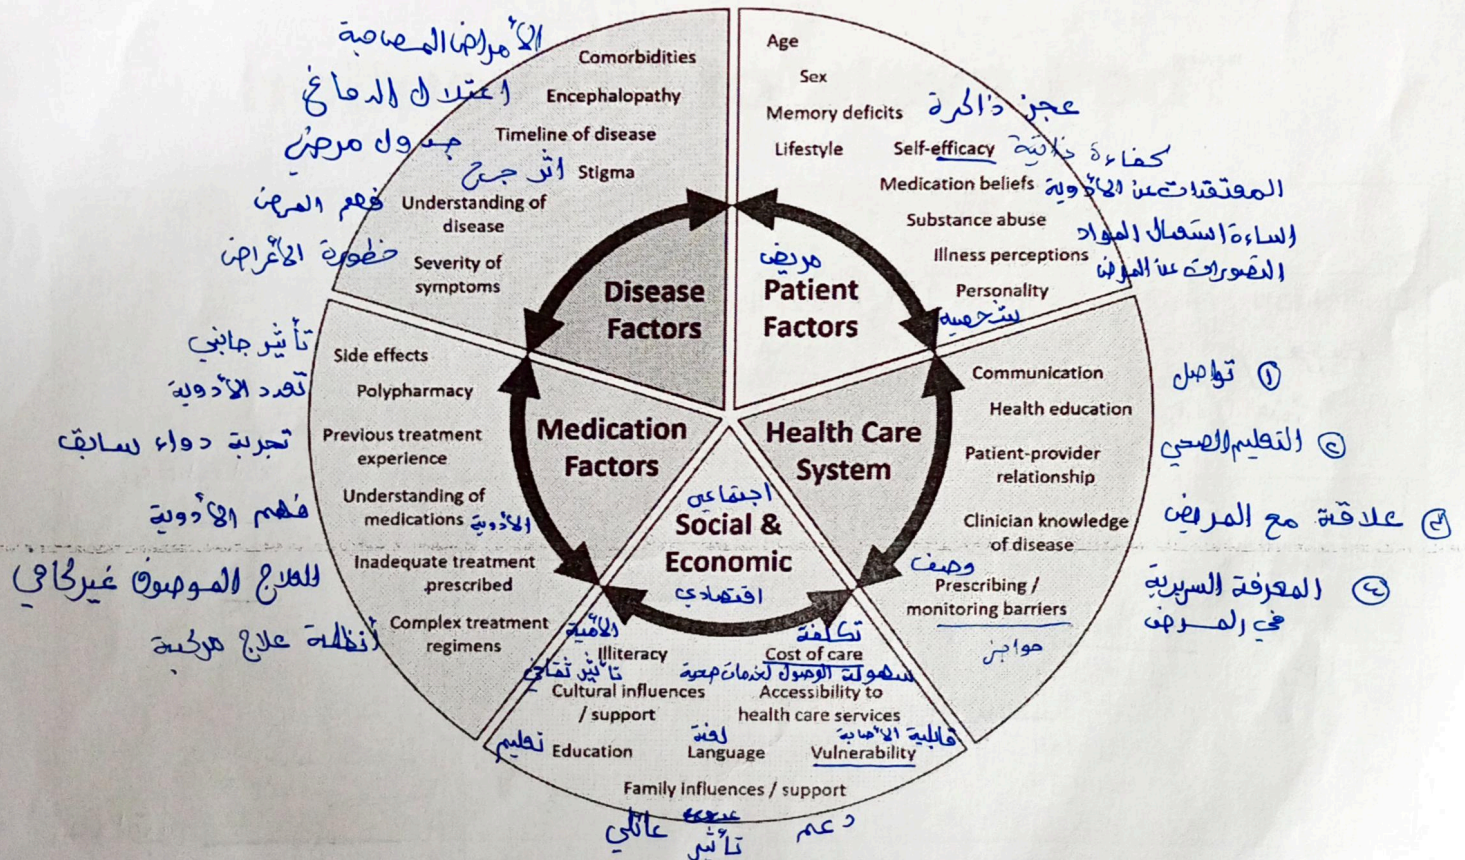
الأمراض المصاحبة
Comorbidities
اعتلال الدماغ
Encephalopathy
جدول مرض
Timeline of disease
اثر جرح
Stigma
فهم المرض
Understanding of disease
خطورة الأعراض
Severity of symptoms

Disease Factors

Age
Sex
Memory deficits
عجز ذاكرة
Lifestyle
Self-efficacy
كفاءة ذاتية
Medication beliefs
المعتقدات عن الأدوية
Substance abuse
اساءة استعمال المواد
Illness perceptions
التصورات عن المرض
Personality
شخصية

مريض
Patient Factors

تأثير جانبي
Side effects
تعدد الأدوية
Polypharmacy
تجربة دواء سابق
Previous treatment experience
فهم الأدوية
Understanding of medications
الأدوية
العلاج الموصوف غير كافي
Inadequate treatment prescribed
أنظمة علاج مركبة
Complex treatment regimens

Medication Factors

Communication
تواصل ①
Health education
التعليم الصحي ②
Patient-provider relationship
علاقة مع المريض ③
Clinician knowledge of disease
المعرفة السريرية في المرض ④
وصف
Prescribing / monitoring barriers
حواجز

Health Care System

اجتماعي
Social & Economic
اقتصادي

الأمية
Illiteracy
تأثير ثقافي
Cultural influences / support
تكلفة
Cost of care
سهولة الوصول لخدمات صحية
Accessibility to health care services
تعليم
Education
لغة
Language
قابلية الإصابة
Vulnerability
Family influences / support
عائلي
تأثير
دعم